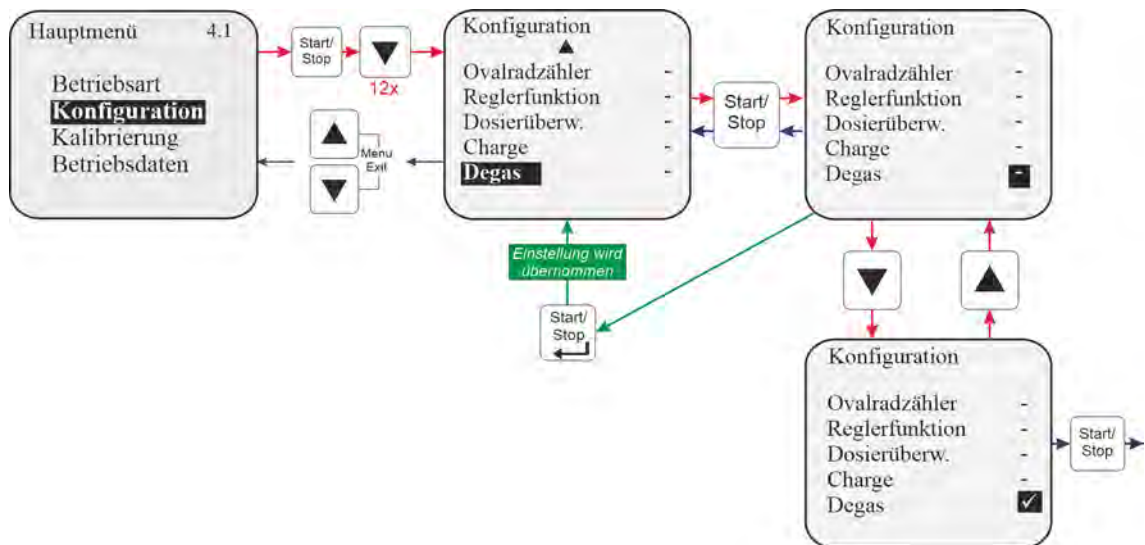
Hauptmenü 4.1

Betriebsart
Konfiguration
Kalibrierung
Betriebsdaten

Start/ Stop

12x

Menu Exit

Konfiguration

Ovalradzähler -
Reglerfunktion -
Dosierüberw. -
Charge -
Degas -

Start/ Stop

Konfiguration

Ovalradzähler -
Reglerfunktion -
Dosierüberw. -
Charge -
Degas -

Einstellung wird übernommen

Start/ Stop

Konfiguration

Ovalradzähler -
Reglerfunktion -
Dosierüberw. -
Charge -
Degas ✓

Start/ Stop